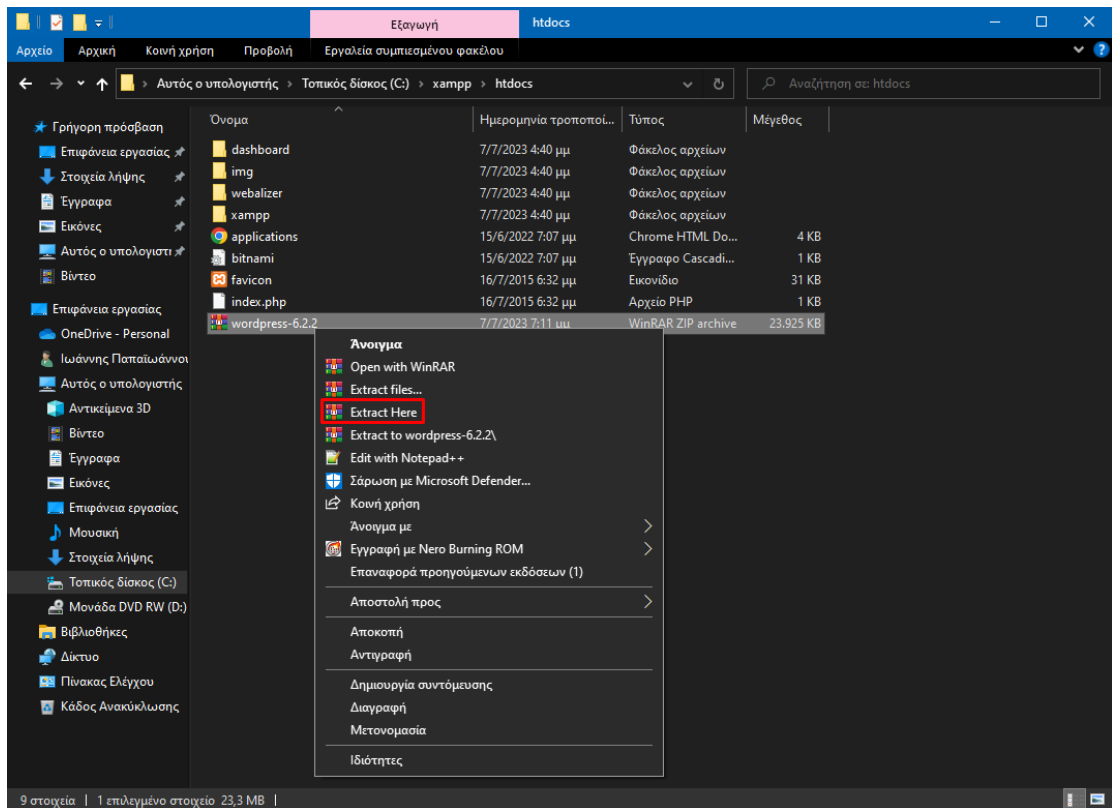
Εξαγωγή htdocs

Αρχείο Αρχική Κοινή χρήση Προβολή Εργαλεία συμπιεσμένου φακέλου

Αυτός ο υπολογιστής › Τοπικός δίσκος (C:) › xampp › htdocs

Αναζήτηση σε: htdocs

Γρήγορη πρόσβαση
Επιφάνεια εργασίας
Στοιχεία λήψης
Έγγραφα
Εικόνες
Αυτός ο υπολογιστ
Βίντεο
Επιφάνεια εργασίας
OneDrive - Personal
Ιωάννης Παπαϊωάννου
Αυτός ο υπολογιστής
Αντικείμενα 3D
Βίντεο
Έγγραφα
Εικόνες
Επιφάνεια εργασίας
Μουσική
Στοιχεία λήψης
Τοπικός δίσκος (C:)
Μονάδα DVD RW (D:)
Βιβλιοθήκες
Δίκτυο
Πίνακας Ελέγχου
Κάδος Ανακύκλωσης

| Όνομα | Ημερομηνία τροποποί... | Τύπος | Μέγεθος |
|---|---|---|---|
| dashboard | 7/7/2023 4:40 μμ | Φάκελος αρχείων | |
| img | 7/7/2023 4:40 μμ | Φάκελος αρχείων | |
| webalizer | 7/7/2023 4:40 μμ | Φάκελος αρχείων | |
| xampp | 7/7/2023 4:40 μμ | Φάκελος αρχείων | |
| applications | 15/6/2022 7:07 μμ | Chrome HTML Do... | 4 KB |
| bitnami | 15/6/2022 7:07 μμ | Έγγραφο Cascadi... | 1 KB |
| favicon | 16/7/2015 6:32 μμ | Εικονίδιο | 31 KB |
| index.php | 16/7/2015 6:32 μμ | Αρχείο PHP | 1 KB |
| wordpress-6.2.2 | 7/7/2023 7:11 μμ | WinRAR ZIP archive | 23.925 KB |

Άνοιγμα
Open with WinRAR
Extract files...
Extract Here
Extract to wordpress-6.2.2\
Edit with Notepad++
Σάρωση με Microsoft Defender...
Κοινή χρήση
Άνοιγμα με
Εγγραφή με Nero Burning ROM
Επαναφορά προηγούμενων εκδόσεων (1)
Αποστολή προς
Αποκοπή
Αντιγραφή
Δημιουργία συντόμευσης
Διαγραφή
Μετονομασία
Ιδιότητες

9 στοιχεία | 1 επιλεγμένο στοιχείο 23,3 MB |